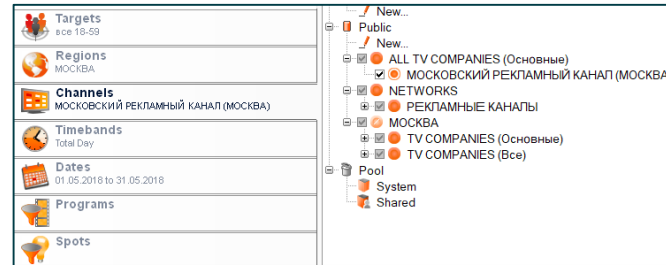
Targets
все 18-59

Regions
МОСКВА

Channels
МОСКОВСКИЙ РЕКЛАМНЫЙ КАНАЛ (МОСКВА)

Timebands
Total Day

Dates
01.05.2018 to 31.05.2018

Programs

Spots

New...
Public
New...
ALL TV COMPANIES (Основные)
МОСКОВСКИЙ РЕКЛАМНЫЙ КАНАЛ (МОСКВА
NETWORKS
РЕКЛАМНЫЕ КАНАЛЫ
МОСКВА
TV COMPANIES (Основные)
TV COMPANIES (Все)
Pool
System
Shared